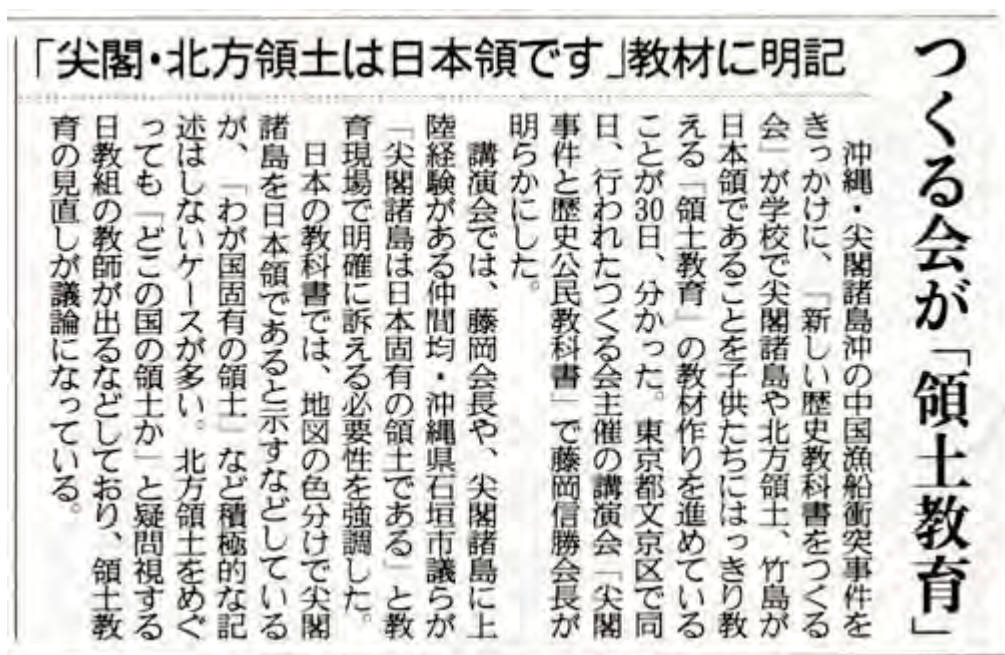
つくる会が「領土教育」

「尖閣・北方領土は日本領です」教材に明記

沖縄・尖閣諸島沖の中国漁船衝突事件をきっかけに、「新しい歴史教科書をつくる会」が学校で尖閣諸島や北方領土、竹島が日本領であることを子供たちにはっきり教える「領土教育」の教材作りを進めていることが30日、分かった。東京都文京区で同日、行われたつくる会主催の講演会「尖閣事件と歴史公民教科書」で藤岡信勝会長が明らかにした。

講演会では、藤岡会長や、尖閣諸島に上陸経験がある仲間均・沖縄県石垣市議らが「尖閣諸島は日本固有の領土である」と教育現場で明確に訴える必要性を強調した。

日本の教科書では、地図の色分けで尖閣諸島を日本領であると示すなどしているが、「わが国固有の領土」など積極的な記述はしないケースが多い。北方領土をめぐっても「どこの国の領土か」と疑問視する日教組の教師が出るなどしており、領土教育の見直しが議論になっている。